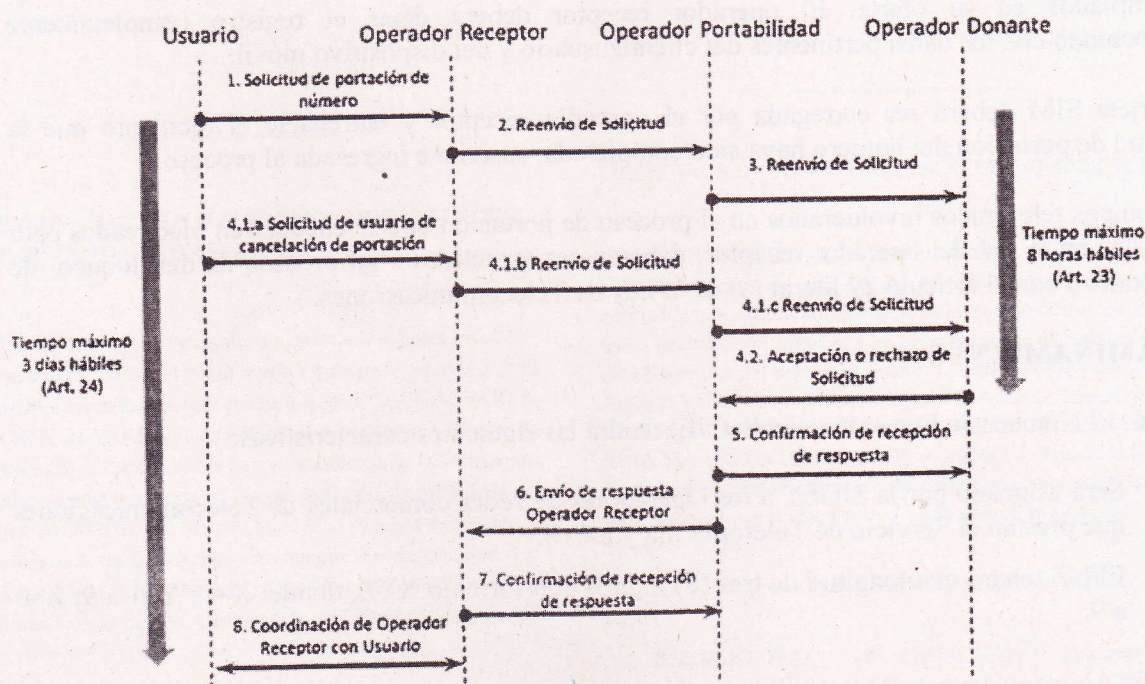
Usuario

Operador Receptor

Operador Portabilidad

Operador Donante

1. Solicitud de portación de número

2. Reenvio de Solicitud

3. Reenvio de Solicitud

4.1.a Solicitud de usuario de cancelación de portación

4.1.b Reenvio de Solicitud

4.1.c Reenvio de Solicitud

Tiempo máximo 8 horas hábiles (Art. 23)

Tiempo máximo 3 dias hábiles (Art. 24)

4.2. Aceptación o rechazo de Solicitud

5. Confirmación de recepción de respuesta

6. Envio de respuesta Operador Receptor

7. Confirmación de recepción de respuesta

8. Coordinación de Operador Receptor con Usuario